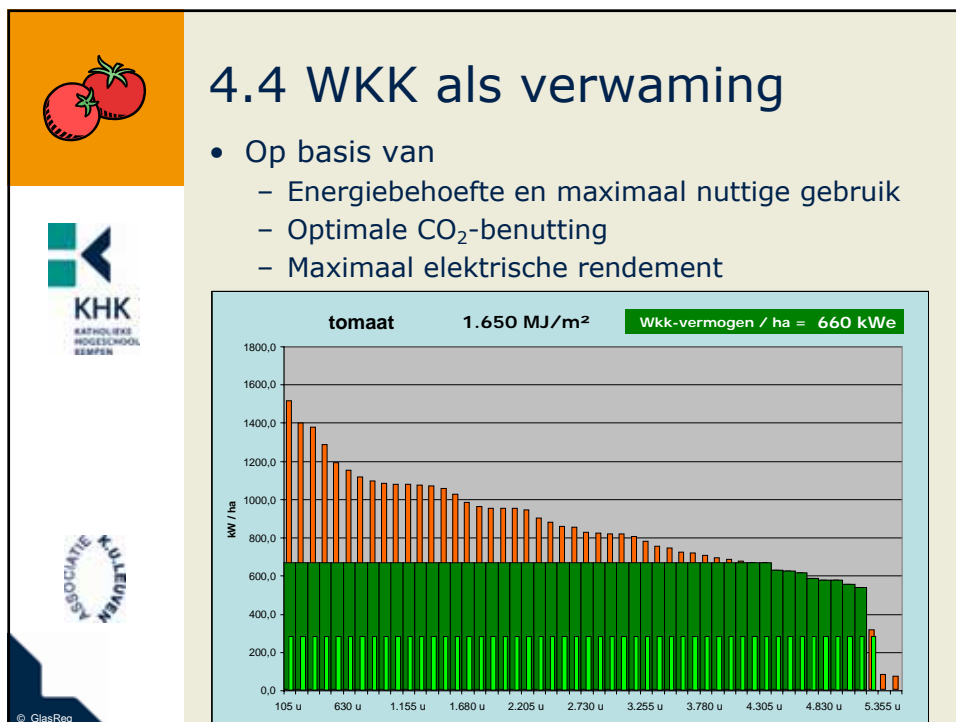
4.4 WKK als verwaming

- Op basis van
  - Energiebehoefte en maximaal nuttige gebruik
  - Optimale $CO_2$-benutting
  - Maximaal elektrische rendement

KHK
KATHOLIEKE HOGESCHOOL KEMPEN

ASSOCIATIE K.U.LEUVEN

tomaat 1.650 MJ/m²

Wkk-vermogen / ha = 660 kWe

kW / ha

1800,0
1600,0
1400,0
1200,0
1000,0
800,0
600,0
400,0
200,0
0,0

105 u 630 u 1.155 u 1.680 u 2.205 u 2.730 u 3.255 u 3.780 u 4.305 u 4.830 u 5.355 u

© GlasReg